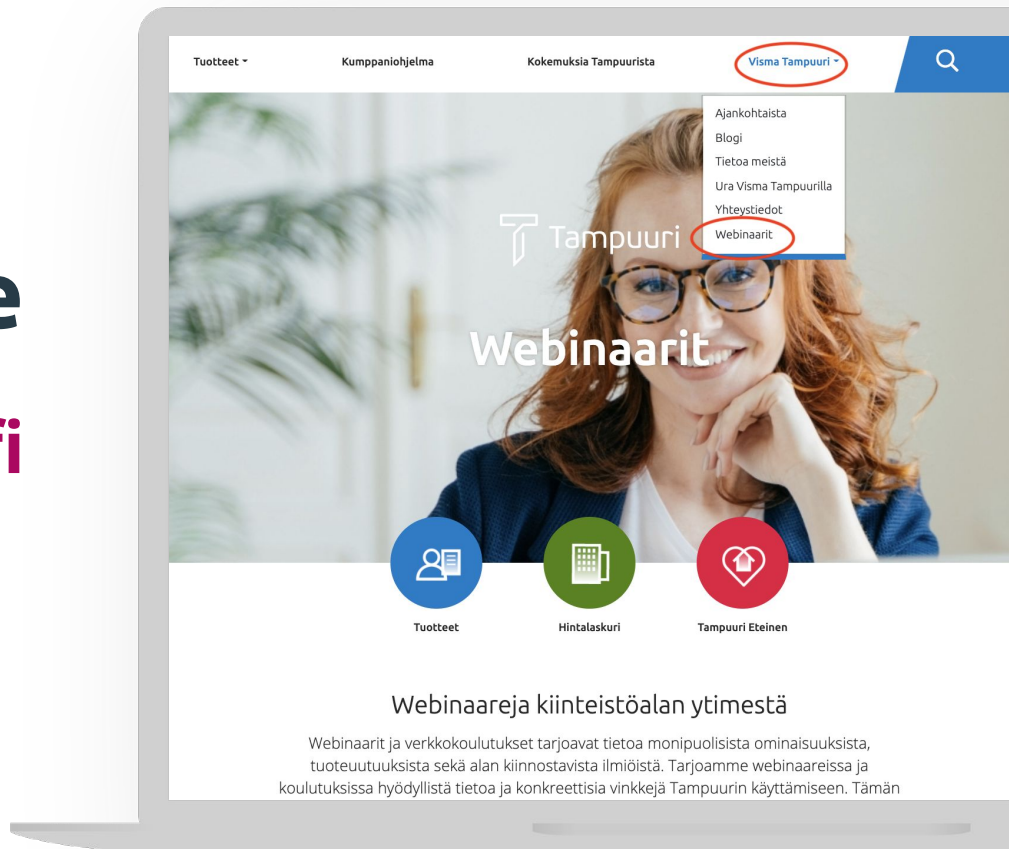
e

fi

Tuotteet ˅ Kumppaniohjelma Kokemuksia Tampuurista Visma Tampuuri ˅

Ajankohtaista
Blogi
Tietoa meistä
Ura Visma Tampuurilla
Yhteystiedot
Webinaarit

Tampuuri

Webinaarit

Tuotteet
Hintalaskuri
Tampuuri Eteinen

Webinaareja kiinteistöalan ytimestä

Webinaarit ja verkkokoulutukset tarjoavat tietoa monipuolisista ominaisuuksista, tuoteuutuuksista sekä alan kiinnostavista ilmiöistä. Tarjoamme webinaareissa ja koulutuksissa hyödyllistä tietoa ja konkreettisia vinkkejä Tampuurin käyttämiseen. Tämän